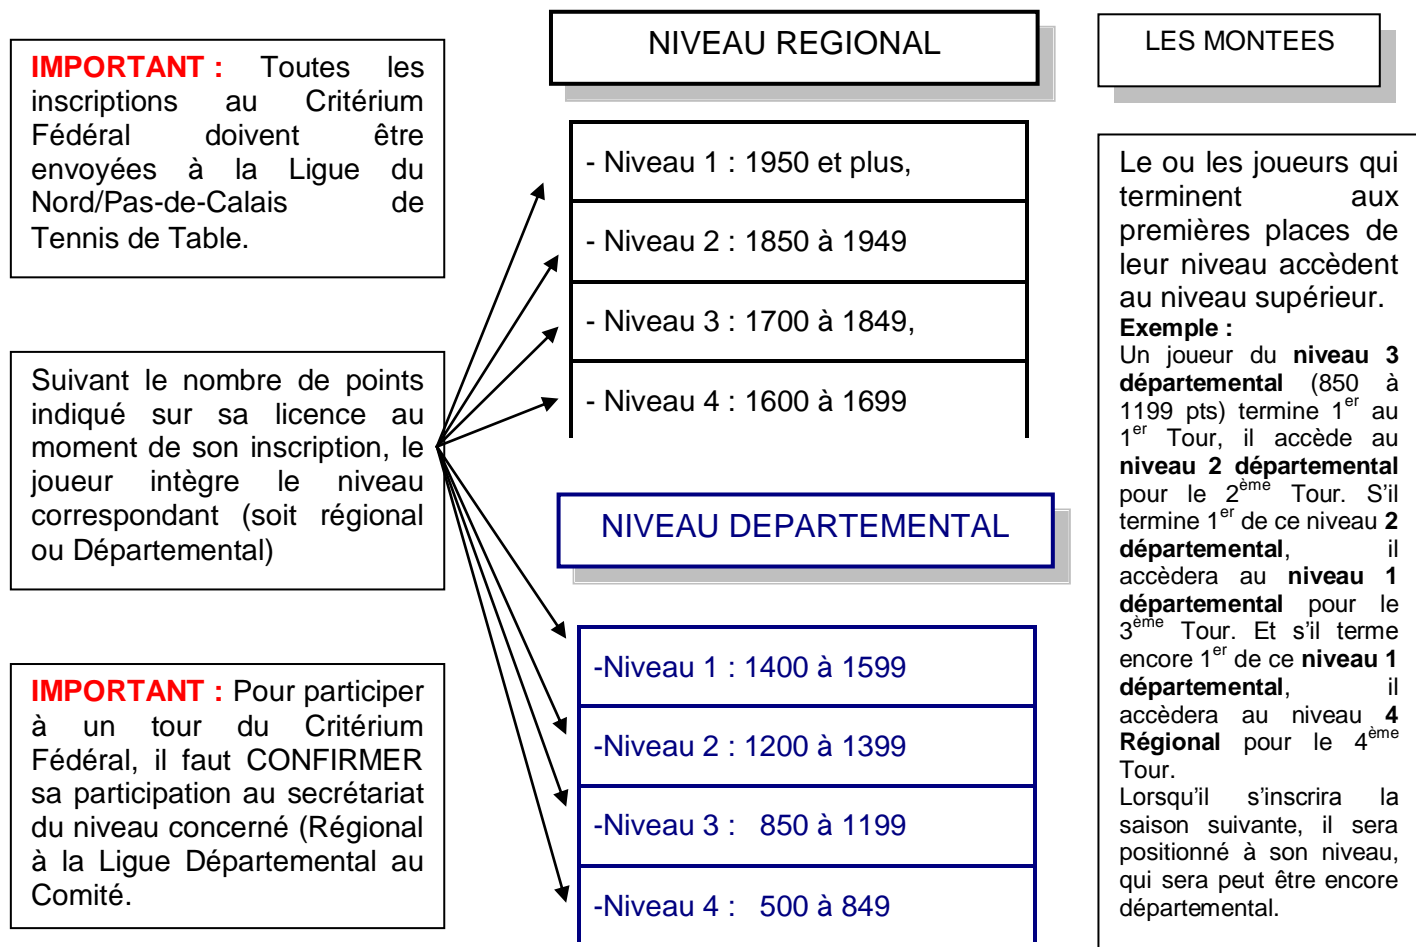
IMPORTANT : Toutes les inscriptions au Critérium Fédéral doivent être envoyées à la Ligue du Nord/Pas-de-Calais de Tennis de Table.

Suivant le nombre de points indiqué sur sa licence au moment de son inscription, le joueur intègre le niveau correspondant (soit régional ou Départemental)

IMPORTANT : Pour participer à un tour du Critérium Fédéral, il faut CONFIRMER sa participation au secrétariat du niveau concerné (Régional à la Ligue Départemental au Comité.

NIVEAU REGIONAL

- Niveau 1 : 1950 et plus,

- Niveau 2 : 1850 à 1949

- Niveau 3 : 1700 à 1849,

- Niveau 4 : 1600 à 1699

NIVEAU DEPARTEMENTAL

-Niveau 1 : 1400 à 1599

-Niveau 2 : 1200 à 1399

-Niveau 3 : 850 à 1199

-Niveau 4 : 500 à 849

LES MONTEES

Le ou les joueurs qui terminent aux premières places de leur niveau accèdent au niveau supérieur.
Exemple :
Un joueur du niveau 3 départemental (850 à 1199 pts) termine 1$^{er}$ au 1$^{er}$ Tour, il accède au niveau 2 départemental pour le 2$^{ème}$ Tour. S'il termine 1$^{er}$ de ce niveau 2 départemental, il accèdera au niveau 1 départemental pour le 3$^{ème}$ Tour. Et s'il terme encore 1$^{er}$ de ce niveau 1 départemental, il accèdera au niveau 4 Régional pour le 4$^{ème}$ Tour.
Lorsqu'il s'inscrira la saison suivante, il sera positionné à son niveau, qui sera peut être encore départemental.